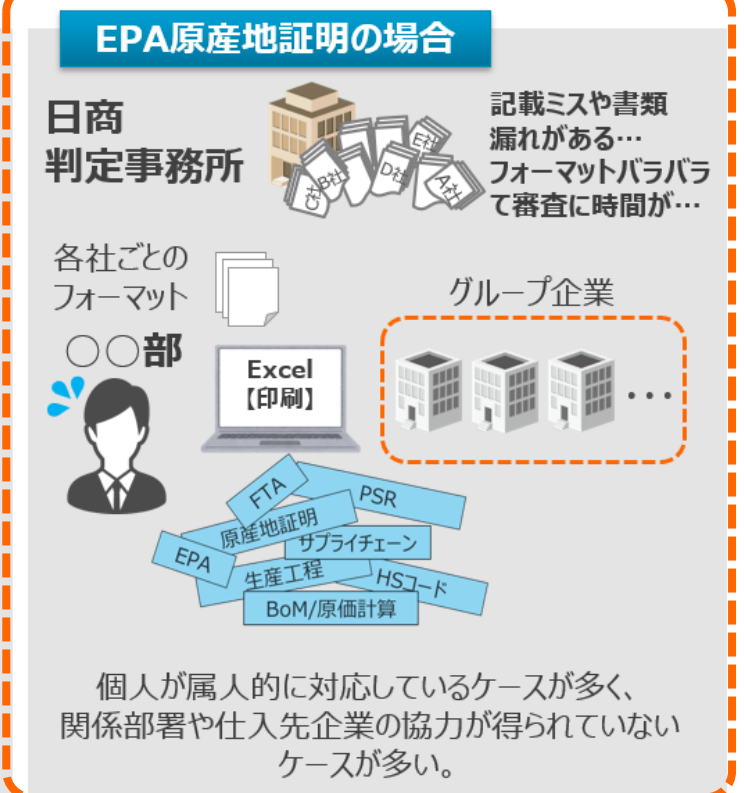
EPA原産地証明の場合

日商
判定事務所

E社
B社
D社
A社
C社

記載ミスや書類漏れがある…
フォーマットバラバラて審査に時間が…

各社ごとのフォーマット

○○部

Excel
【印刷】

グループ企業

・・・

FTA
PSR
原産地証明
サプライチェーン
EPA
生産工程
HSコード
BoM/原価計算

個人が属人的に対応しているケースが多く、
関係部署や仕入先企業の協力が得られていない
ケースが多い。